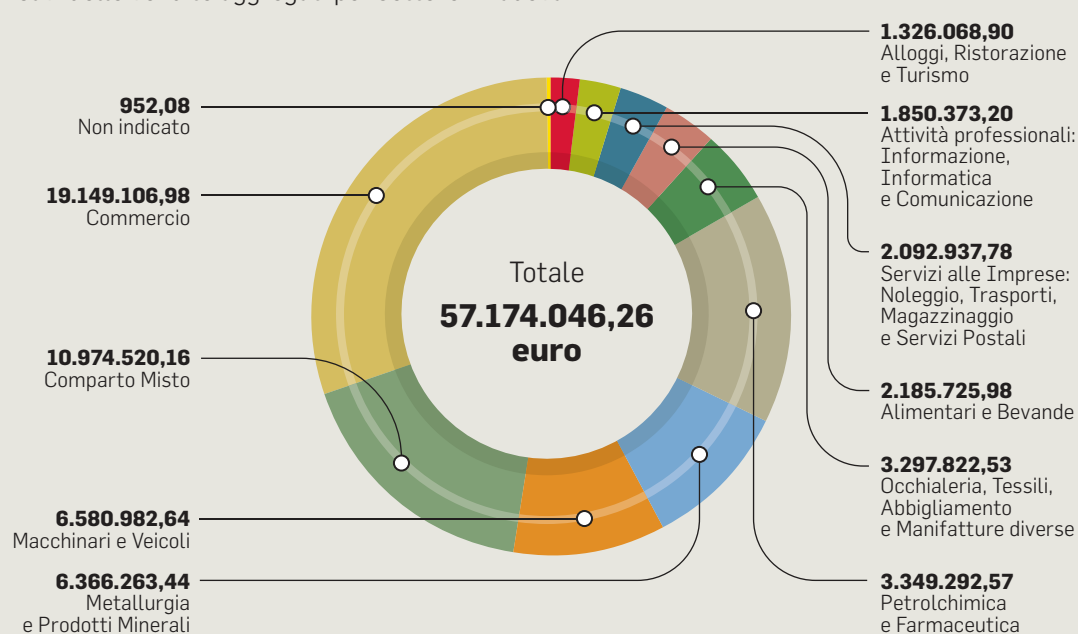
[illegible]

952,08
Non indicato

19.149.106,98
Commercio

10.974.520,16
Comparto Misto

6.580.982,64
Macchinari e Veicoli

6.366.263,44
Metallurgia e Prodotti Minerali

Totale
57.174.046,26 euro

1.326.068,90
Alloggi, Ristorazione e Turismo

1.850.373,20
Attività professionali: Informazione, Informatica e Comunicazione

2.092.937,78
Servizi alle Imprese: Noleggio, Trasporti, Magazzinaggio e Servizi Postali

2.185.725,98
Alimentari e Bevande

3.297.822,53
Occhialeria, Tessili, Abbigliamento e Manifatture diverse

3.349.292,57
Petrolchimica e Farmaceutica